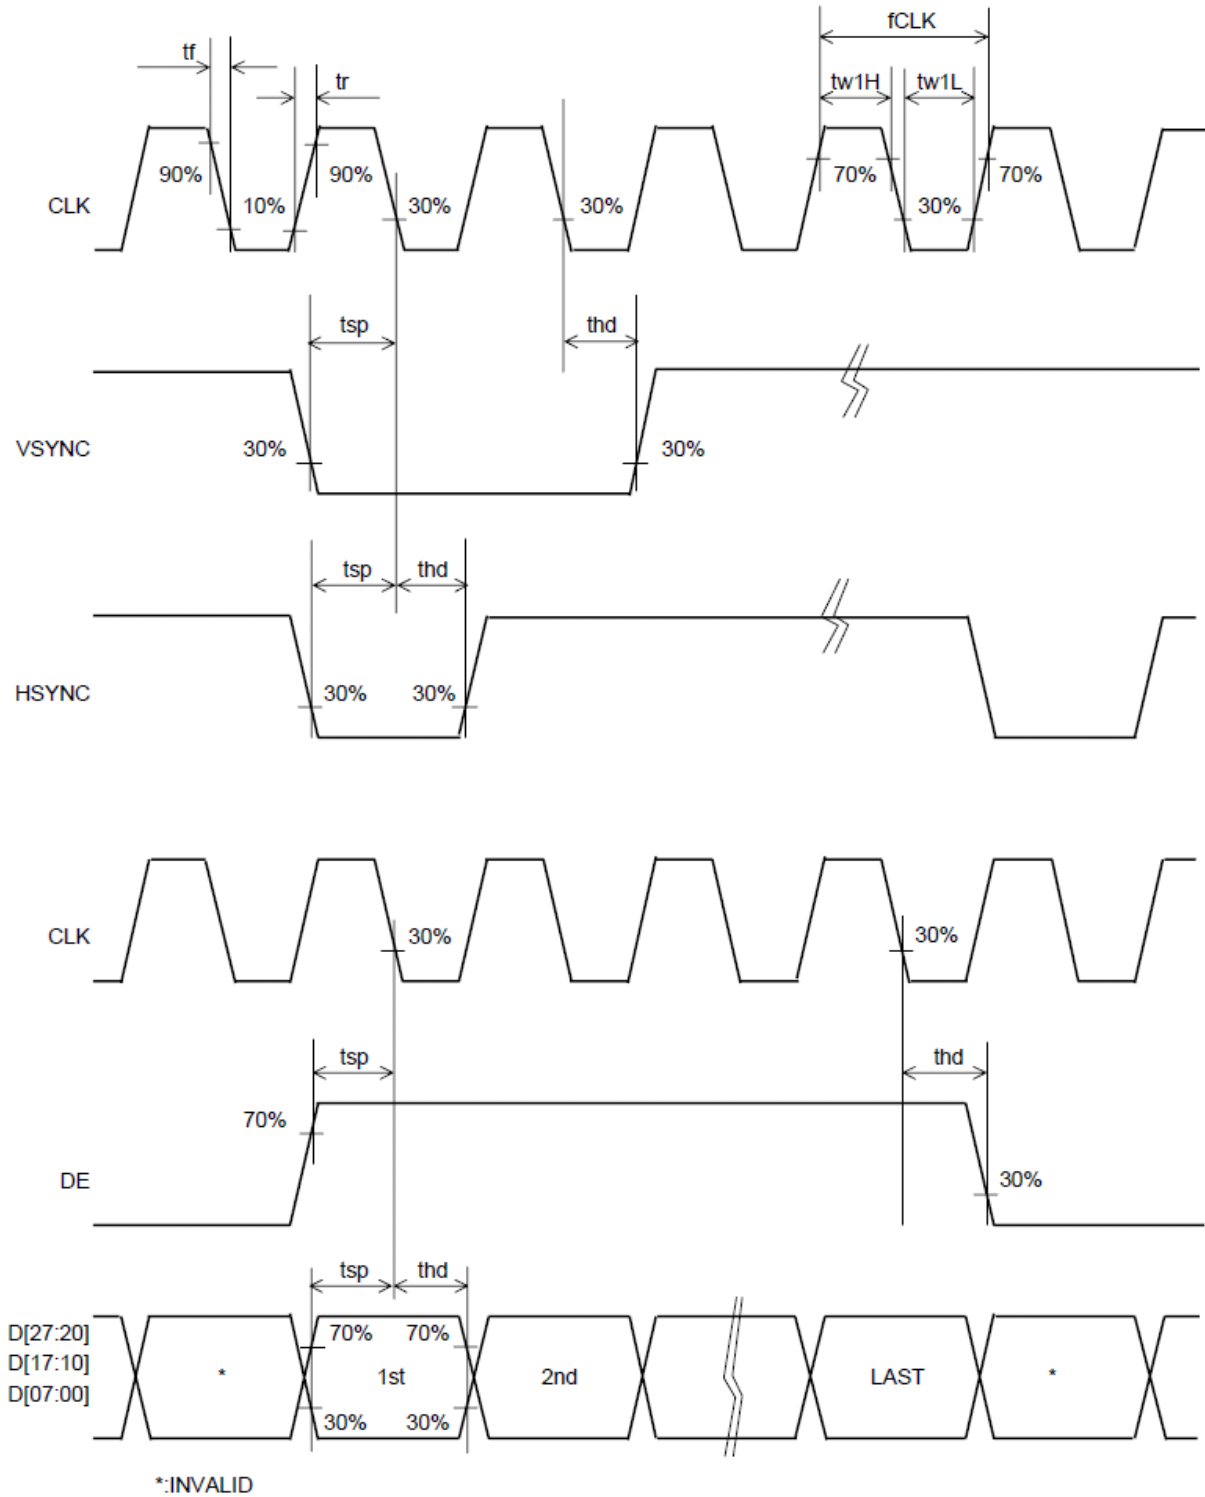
fCLK
tf
tr
tw1H
tw1L
CLK
90%
10%
90%
30%
30%
70%
30%
70%
tsp
thd
VSYNC
30%
30%
tsp
thd
HSYNC
30%
30%
CLK
30%
30%
tsp
thd
70%
DE
30%
tsp
thd
D[27:20]
D[17:10]
D[07:00]
70%
70%
*
1st
2nd
LAST
*
30%
30%
*:INVALID